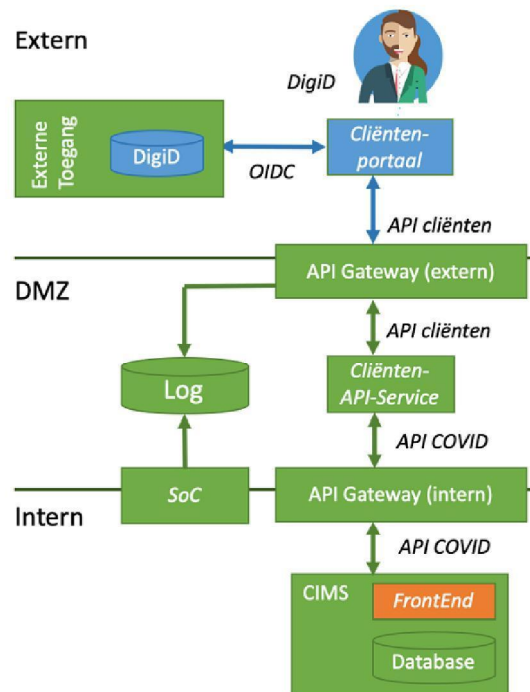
Extern

DigiD

Externe Toegang

DigiD

OIDC

Cliënten-portaal

API cliënten

DMZ

API Gateway (extern)

API cliënten

Log

Cliënten-API-Service

API COVID

SoC

API Gateway (intern)

Intern

API COVID

CIMS

FrontEnd

Database